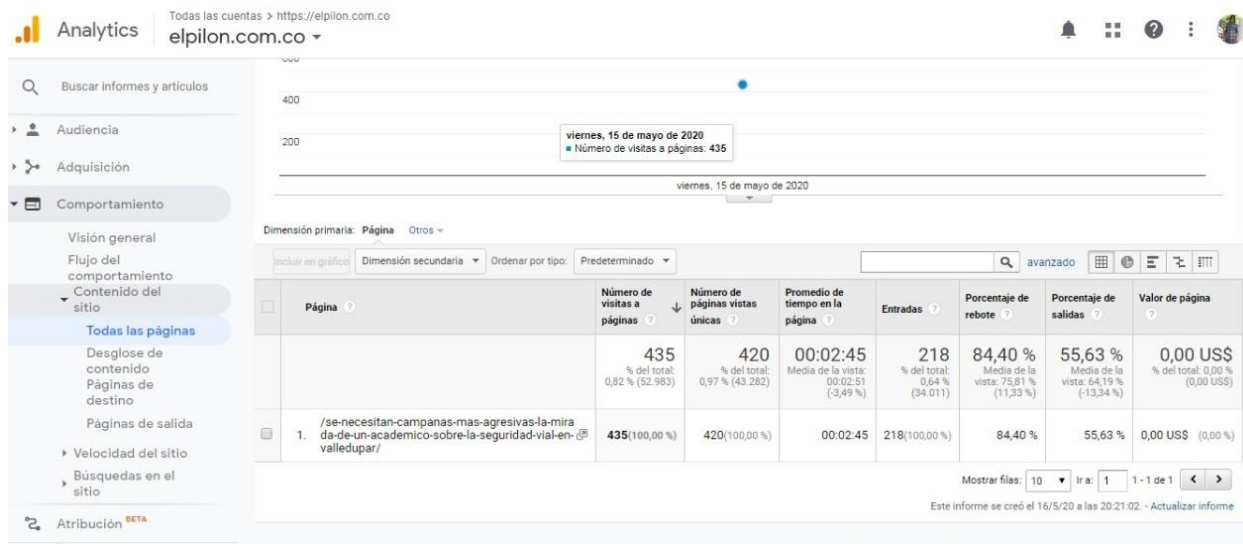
Analytics Todas las cuentas > https://elpilon.com.co
elpilon.com.co ▾

Buscar informes y artículos

Audiencia

Adquisición

Comportamiento

Visión general

Flujo del comportamiento

Contenido del sitio

Todas las páginas

Desglose de contenido

Páginas de destino

Páginas de salida

Velocidad del sitio

Búsquedas en el sitio

Atribución BETA

400

200

viernes, 15 de mayo de 2020
Número de visitas a páginas: 435

viernes, 15 de mayo de 2020

Dimensión primaria: Página Otros

Incluir en gráfico Dimensión secundaria ▾ Ordenar por tipo: Predeterminado ▾

avanzado

| | Página | Número de visitas a páginas | Número de páginas vistas únicas | Promedio de tiempo en la página | Entradas | Porcentaje de rebote | Porcentaje de salidas | Valor de página |
|---|---|---|---|---|---|---|---|---|
| | | 435 % del total: 0,82 % (52.983) | 420 % del total: 0,97 % (43.282) | 00:02:45 Media de la vista: 00:02:51 (-3,49 %) | 218 % del total: 0,64 % (34.011) | 84,40 % Media de la vista: 75,81 % (11,33 %) | 55,63 % Media de la vista: 64,19 % (-13,34 %) | 0,00 US$ % del total: 0,00 % (0,00 US$) |
| 1. | /se-necesitan-campanas-mas-agresivas-la-mirada-de-un-academico-sobre-la-seguridad-vial-en-valledupar/ | 435(100,00 %) | 420(100,00 %) | 00:02:45 | 218(100,00 %) | 84,40 % | 55,63 % | 0,00 US$ (0,00 %) |

Mostrar filas: 10 ▾ Ir a: 1 1 - 1 de 1

Este informe se creó el 16/5/20 a las 20:21:02. - Actualizar informe